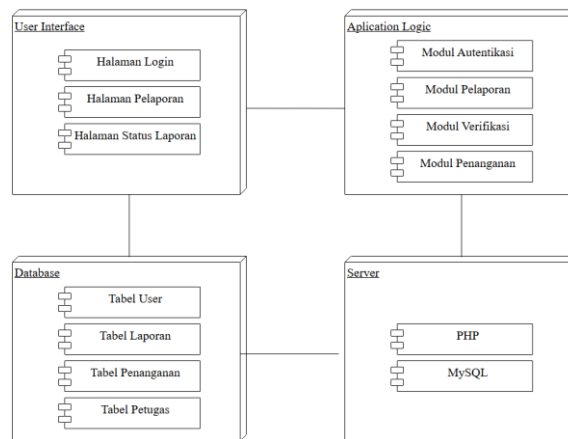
User Interface

Halaman Login

Halaman Pelaporan

Halaman Status Laporan

Aplication Logic

Modul Autentikasi

Modul Pelaporan

Modul Verifikasi

Modul Penanganan

Database

Tabel User

Tabel Laporan

Tabel Penanganan

Tabel Petugas

Server

PHP

MySQL